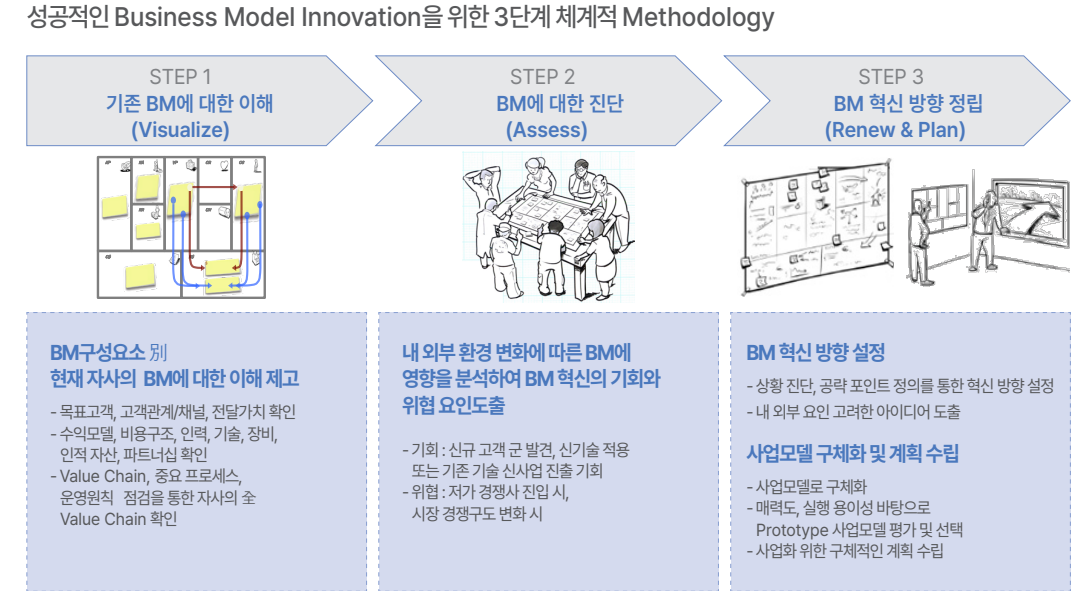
성공적인 Business Model Innovation을 위한 3단계 체계적 Methodology

STEP 1
기존 BM에 대한 이해
(Visualize)

STEP 2
BM에 대한 진단
(Assess)

STEP 3
BM 혁신 방향 정립
(Renew & Plan)

BM구성요소 별
현재 자사의 BM에 대한 이해 제고

- 목표고객, 고객관계/채널, 전달가치 확인
- 수익모델, 비용구조, 인력, 기술, 장비, 인적 자산, 파트너십 확인
- Value Chain, 중요 프로세스, 운영원칙 점검을 통한 자사의 全 Value Chain 확인

내 외부 환경 변화에 따른 BM에 영향을 분석하여 BM 혁신의 기회와 위협 요인도출

- 기회 : 신규 고객 군 발견, 신기술 적용 또는 기존 기술 신사업 진출 기회
- 위협 : 저가 경쟁사 진입 시, 시장 경쟁구도 변화 시

BM 혁신 방향 설정

- 상황 진단, 공략 포인트 정의를 통한 혁신 방향 설정
- 내 외부 요인 고려한 아이디어 도출

사업모델 구체화 및 계획 수립

- 사업모델로 구체화
- 매력도, 실행 용이성 바탕으로 Prototype 사업모델 평가 및 선택
- 사업화 위한 구체적인 계획 수립